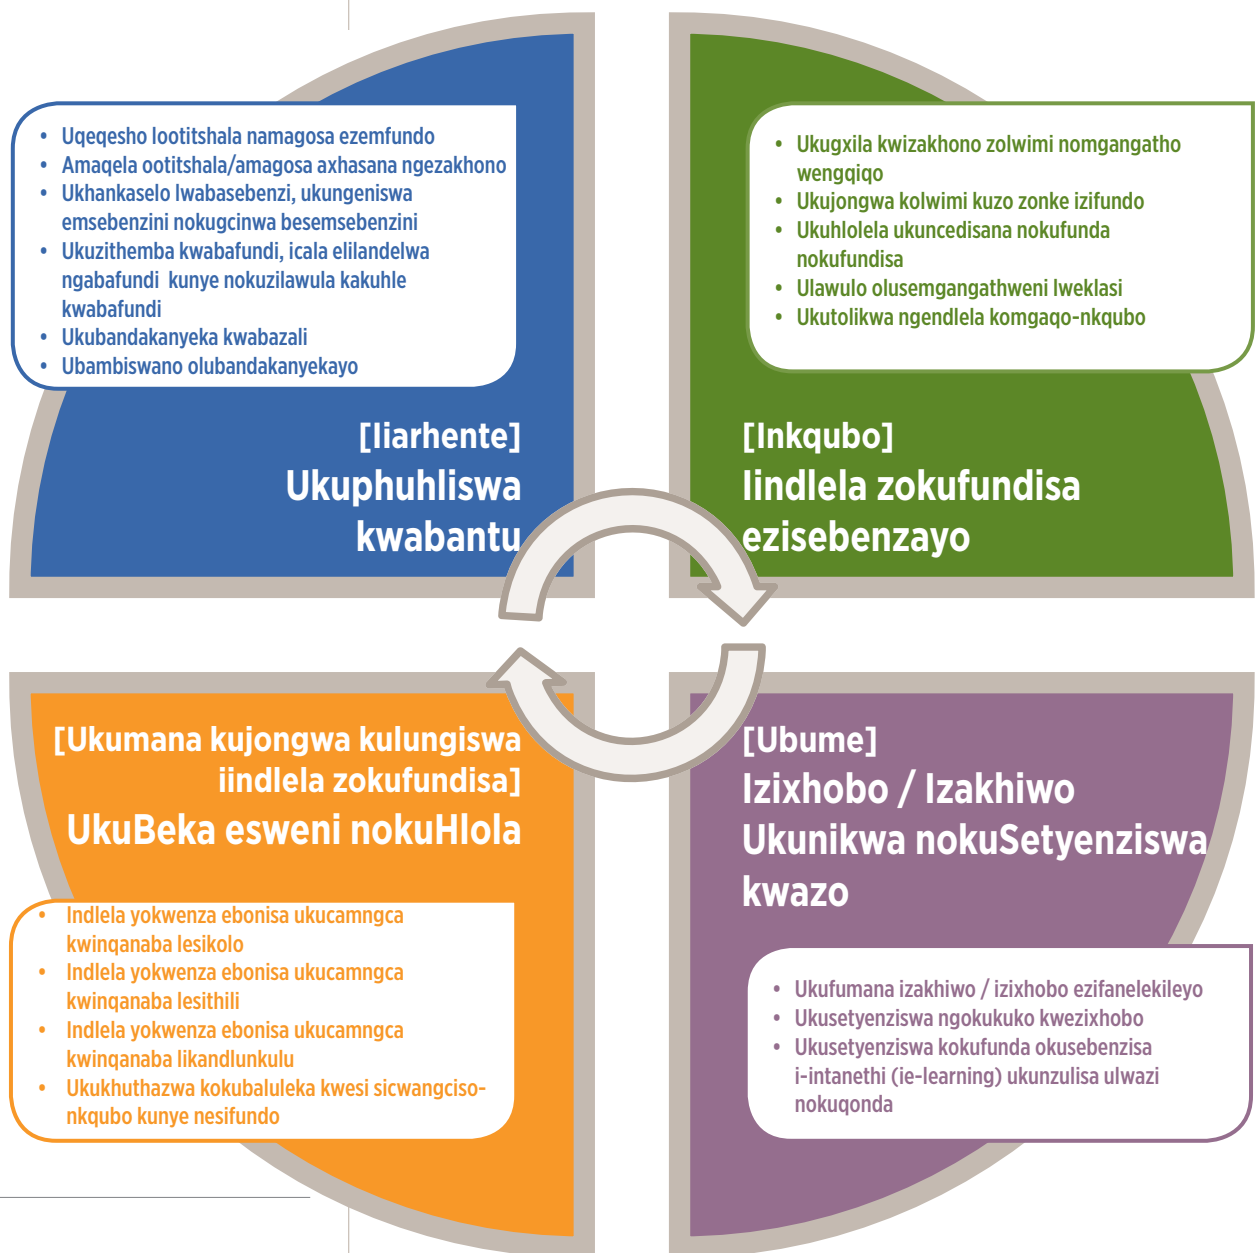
- Uqeqesho lootitshala namagosa ezemfundo
- Amaqela ootitshala/amagosa axhasana ngezakhono
- Ukhankaselo lwabasebenzi, ukungeniswa emsebenzini nokugcinwa besemsebenzini
- Ukuzithemba kwabafundi, icala elilandelwa ngabafundi kunye nokuzilawula kakuhle kwabafundi
- Ukubandakanyeka kwabazali
- Ubambiswano olubandakanyekayo

[Iiarhente]
Ukuphuhliswa kwabantu

- Ukugxila kwizakhono zolwimi nomgangatho wengqiqo
- Ukujongwa kolwimi kuzo zonke izifundo
- Ukuhlolela ukuncedisana nokufunda nokufundisa
- Ulawulo olusemgangathweni lweklasi
- Ukutolikwa ngendlela komgaqo-nkqubo

[Inkqubo]
Iindlela zokufundisa ezisebenzayo

[Ukumana kujongwa kulungiswa iindlela zokufundisa]
UkuBeka esweni nokuHlola

- Indlela yokwenza ebonisa ukucamngca kwinqanaba lesikolo
- Indlela yokwenza ebonisa ukucamngca kwinqanaba lesithili
- Indlela yokwenza ebonisa ukucamngca kwinqanaba likandlunkulu
- Ukukhuthazwa kokubaluleka kwesi sicwangciso-nkqubo kunye nesifundo

[Ubume]
Izixhobo / Izakhiwo
Ukunikwa nokuSetyenziswa kwazo

- Ukufumana izakhiwo / izixhobo ezifanelekileyo
- Ukusetyenziswa ngokukuko kwezixhobo
- Ukusetyenziswa kokufunda okusebenzisa i-intanethi (ie-learning) ukunzulisa ulwazi nokuqonda